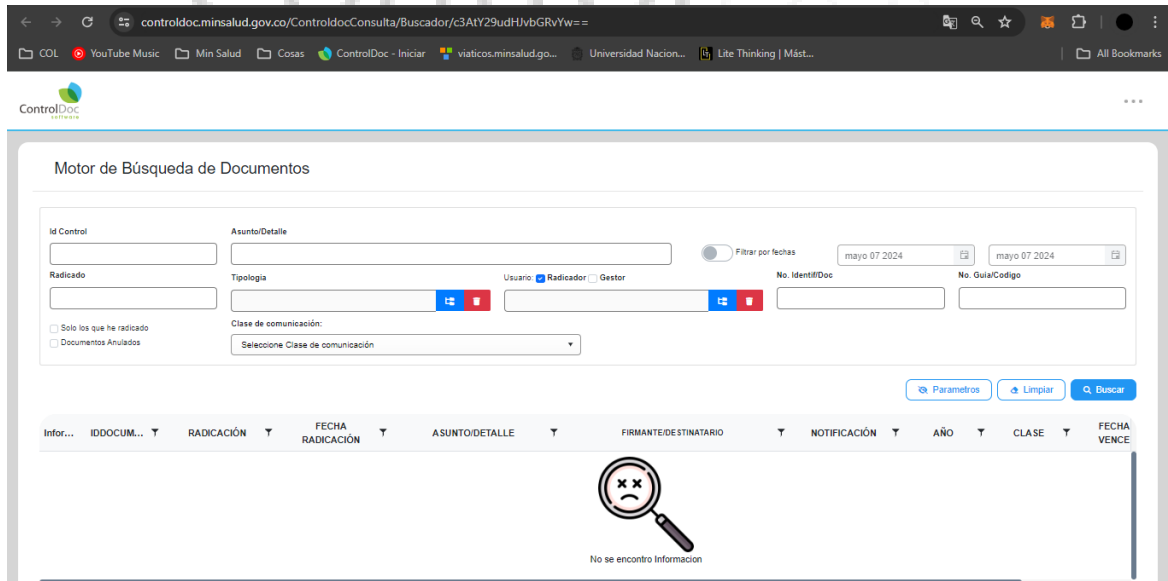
controldoc.minsalud.gov.co/ControldocConsulta/Buscador/c3AtY29udHJvbGRvYw==

COL YouTube Music Min Salud Cosas ControlDoc - Iniciar viaticos.minsalud.go... Universidad Nacion... Lite Thinking | Mást... All Bookmarks

ControlDoc software

Motor de Búsqueda de Documentos

Id Control

Asunto/Detalle

Filtrar por fechas

mayo 07 2024

mayo 07 2024

Radicado

Tipologia

Usuario: Radicador Gestor

No. Identif/Doc

No. Guia/Codigo

Solo los que he radicado

Documentos Anulados

Clase de comunicación:

Seleccione Clase de comunicación

Parametros

Limpiar

Buscar

| Infor... | IDDOCUM... | RADICACIÓN | FECHA RADICACIÓN | ASUNTO/DETALLE | FIRMANTE/DESTINATARIO | NOTIFICACIÓN | AÑO | CLASE | FECHA VENCE |
|---|---|---|---|---|---|---|---|---|---|

No se encontro Informacion